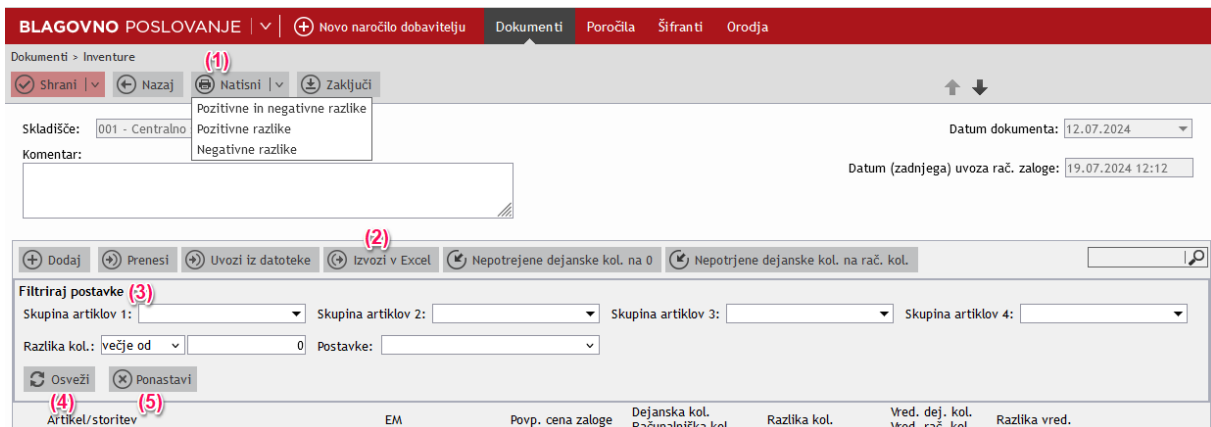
BLAGOVNO POSLOVANJE | Novo naročilo dobavitelju | Dokumenti | Poročila | Šifranti | Orodja

Dokumenti > Inventure

(1)

Shrani | Nazaj | Natisni | Zaključi

Pozitivne in negativne razlike
Pozitivne razlike
Negativne razlike

Skladišče: 001 - Centralno

Datum dokumenta: 12.07.2024

Komentar:

Datum (zadnjega) uvoza rač. zaloge: 19.07.2024 12:12

(2)

Dodaj | Prenesi | Uvozi iz datoteke | Izvozi v Excel | Nepotrejene dejanske kol. na 0 | Nepotrjene dejanske kol. na rač. kol.

Filtriraj postavke (3)

Skupina artiklov 1: | Skupina artiklov 2: | Skupina artiklov 3: | Skupina artiklov 4:

Razlika kol.: večje od | 0 | Postavke:

Osveži | Ponastavi

(4) (5)

Artikel/storitev | EM | Povp. cena zaloge | Dejanska kol. Računalniška kol. | Razlika kol. | Vred. dej. kol. Vred. rač. kol. | Razlika vred.